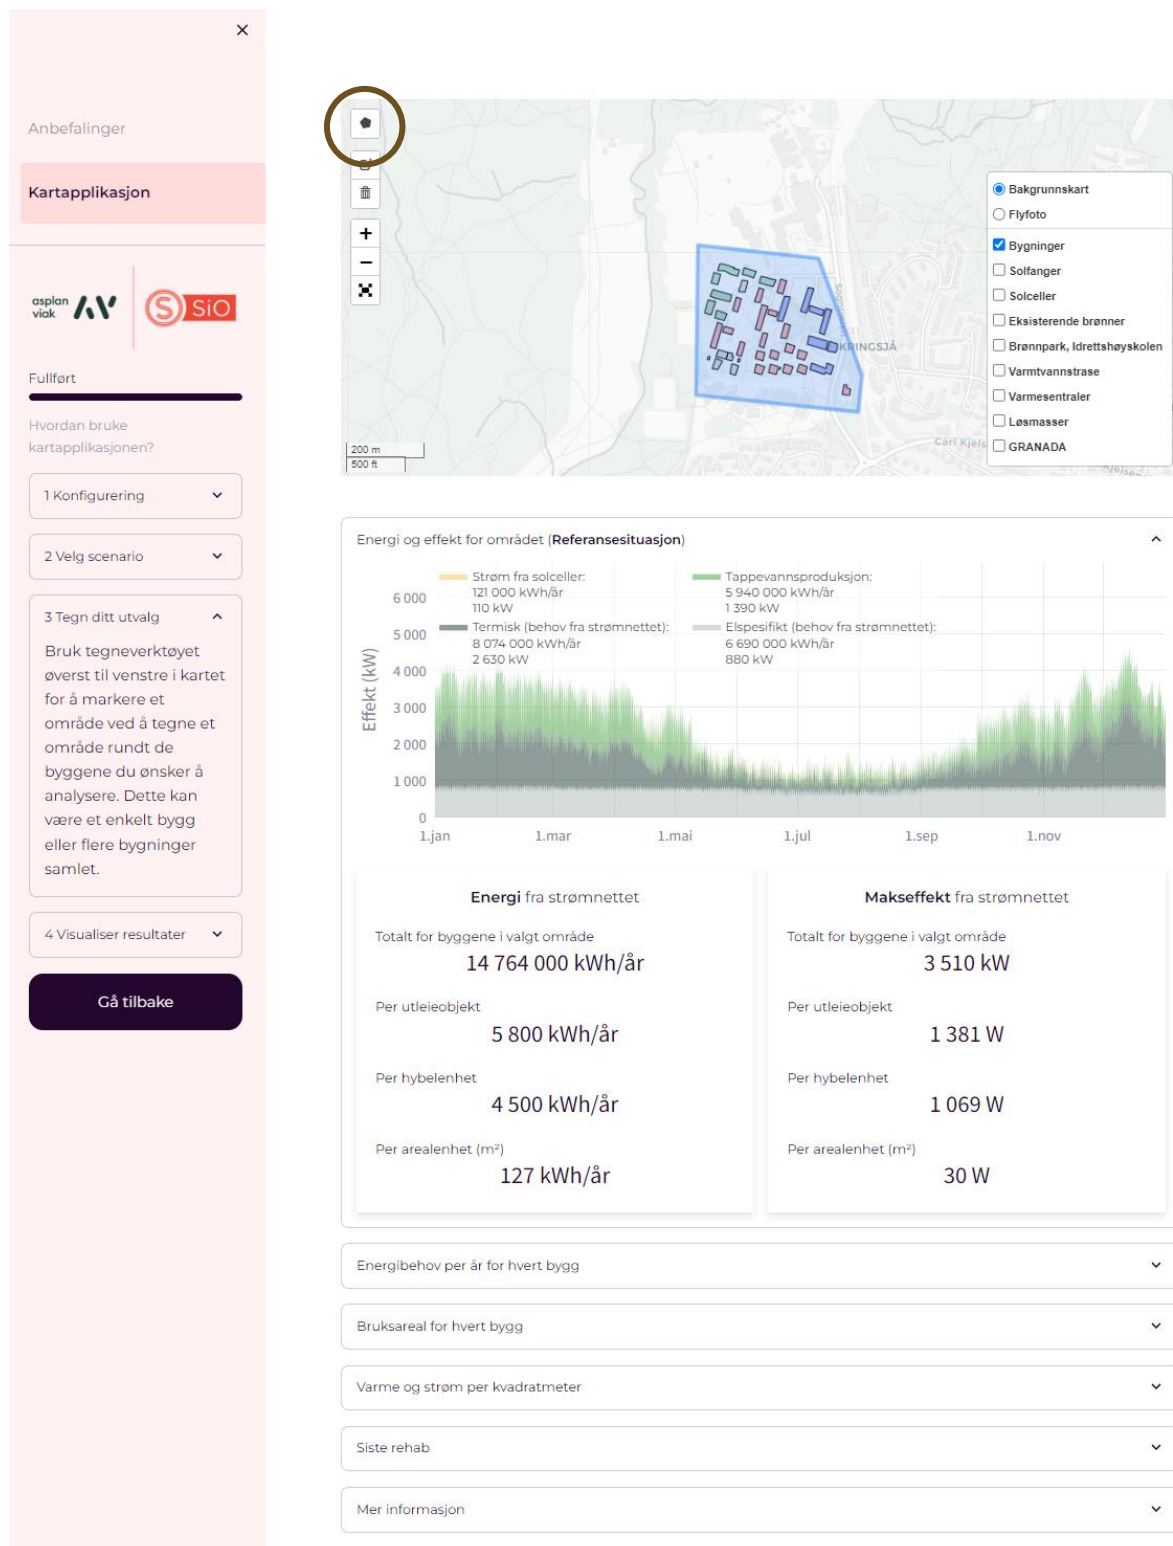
×

Anbefalinger

Kartapplikasjon

asplan viak

SiO

Fullført

Hvordan bruke kartapplikasjonen?

1 Konfigurering

2 Velg scenario

3 Tegn ditt utvalg

Bruk tegneverktøyet øverst til venstre i kartet for å markere et område ved å tegne et område rundt de byggene du ønsker å analysere. Dette kan være et enkelt bygg eller flere bygninger samlet.

4 Visualiser resultater

Gå tilbake

+
−

200 m
500 ft

KRINGSJÅ

Carl Kjels

Bakgrunnskart
Flyfoto
Bygninger
Solfanger
Solceller
Eksisterende brønner
Brønnpark, Idrettshøyskolen
Varmtvannstrase
Varmesentraler
Løsmasser
GRANADA

Energi og effekt for området (Referansesituasjon)

Strøm fra solceller:
121 000 kWh/år
110 kW

Tappevannsproduksjon:
5 940 000 kWh/år
1 390 kW

Termisk (behov fra strømnettet):
8 074 000 kWh/år
2 630 kW

Elspesifikt (behov fra strømnettet):
6 690 000 kWh/år
880 kW

Effekt (kW)

6 000
5 000
4 000
3 000
2 000
1 000
0

1.jan 1.mar 1.mai 1.jul 1.sep 1.nov

Energi fra strømnettet

Totalt for byggene i valgt område
14 764 000 kWh/år

Per utleieobjekt
5 800 kWh/år

Per hybelenhet
4 500 kWh/år

Per arealenhet (m²)
127 kWh/år

Makseffekt fra strømnettet

Totalt for byggene i valgt område
3 510 kW

Per utleieobjekt
1 381 W

Per hybelenhet
1 069 W

Per arealenhet (m²)
30 W

Energibehov per år for hvert bygg

Bruksareal for hvert bygg

Varme og strøm per kvadratmeter

Siste rehab

Mer informasjon